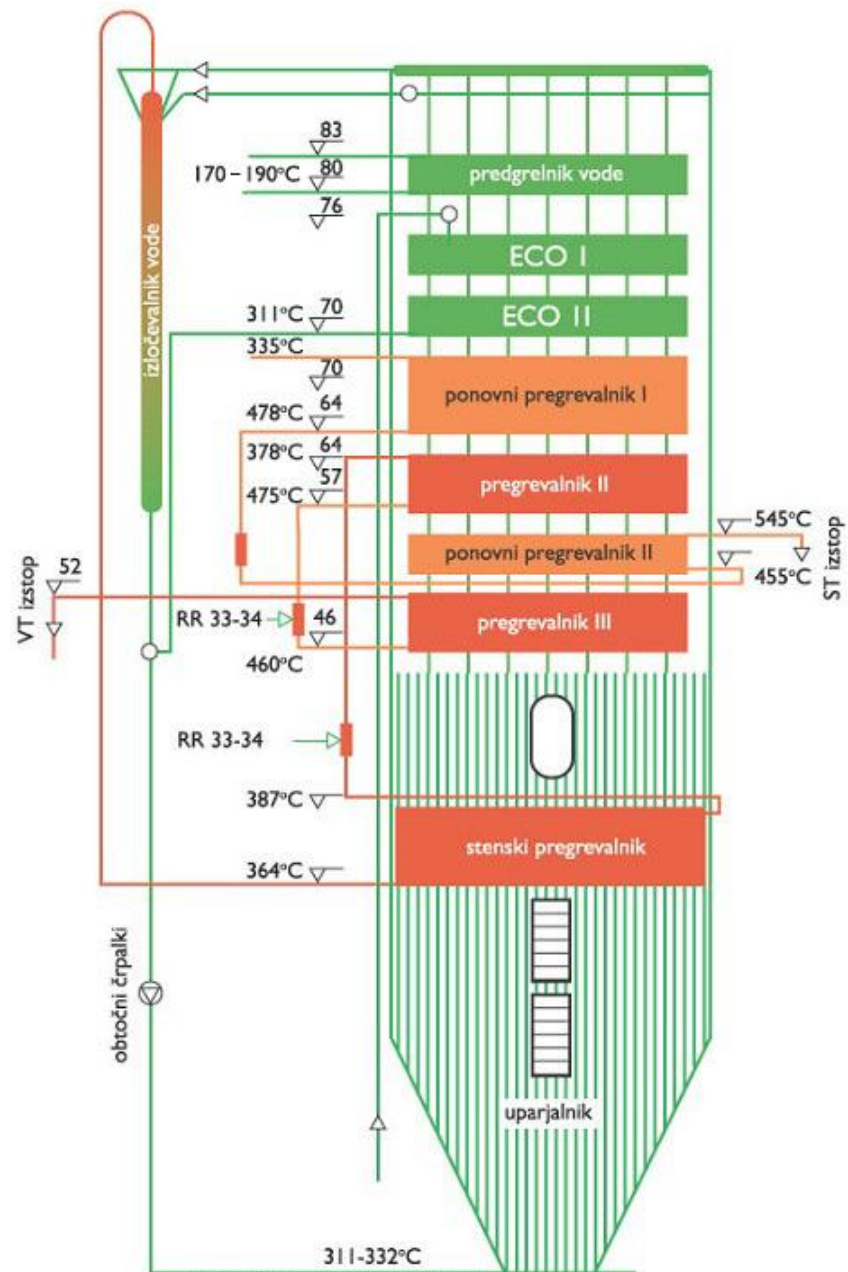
izločevalnik vode

83

170 – 190°C 80

76

predgrelnik vode

ECO I

311°C 70

ECO II

335°C

70

ponovni pregrevalnik I

478°C 64

378°C 64

57

pregrevalnik II

475°C

545°C

ponovni pregrevalnik II

455°C

ST izstop

VT izstop

52

RR 33-34

46

pregrevalnik III

460°C

RR 33-34

387°C

stenski pregrevalnik

364°C

obtočni črpalki

uparjalnik

311-332°C